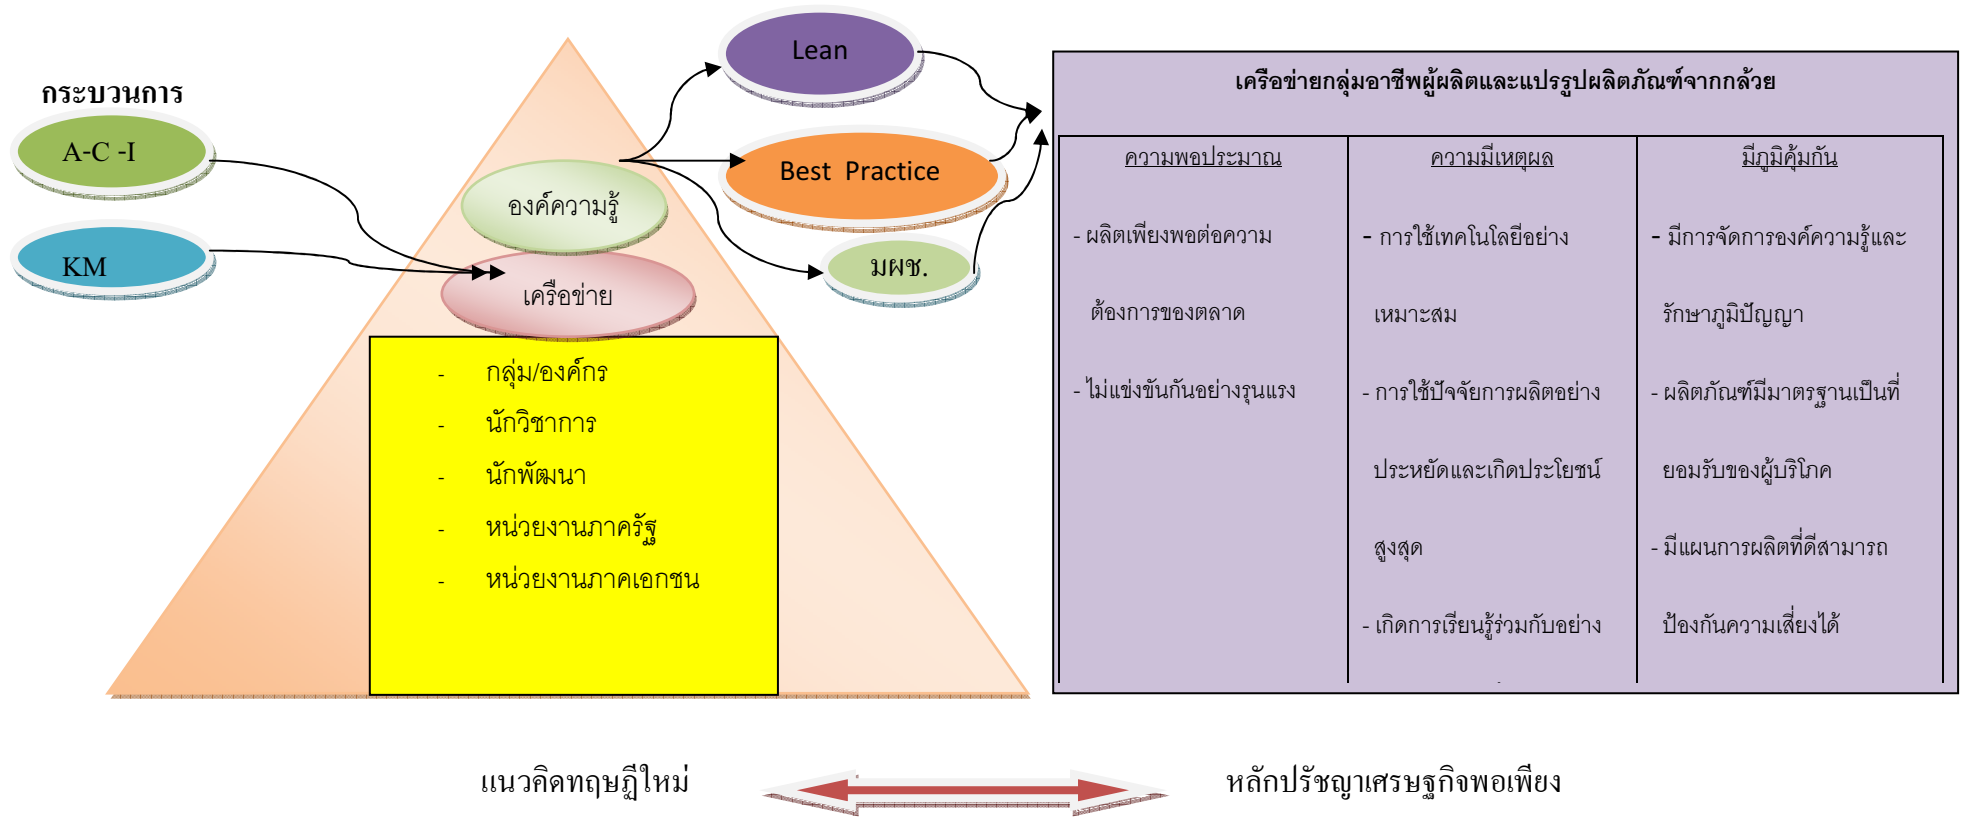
กระบวนการ

A-C -I

KM

องค์ความรู้

เครือข่าย

Lean

Best Practice

มผช.

- กลุ่ม/องค์กร
- นักวิชาการ
- นักพัฒนา
- หน่วยงานภาครัฐ
- หน่วยงานภาคเอกชน

เครือข่ายกลุ่มอาชีพผู้ผลิตและแปรรูปผลิตภัณฑ์จากกล้วย

| ความพอประมาณ | ความมีเหตุผล | มีภูมิคุ้มกัน |
|---|---|---|
| - ผลิตเพียงพอต่อความต้องการของตลาด - ไม่แข่งขันกันอย่างรุนแรง | - การใช้เทคโนโลยีอย่างเหมาะสม - การใช้ปัจจัยการผลิตอย่างประหยัดและเกิดประโยชน์สูงสุด - เกิดการเรียนรู้ร่วมกันอย่าง | - มีการจัดการองค์ความรู้และรักษาภูมิปัญญา - ผลิตภัณฑ์มีมาตรฐานเป็นที่ยอมรับของผู้บริโภค - มีแผนการผลิตที่ดีสามารถป้องกันความเสี่ยงได้ |

แนวคิดทฤษฎีใหม่

หลักปรัชญาเศรษฐกิจพอเพียง